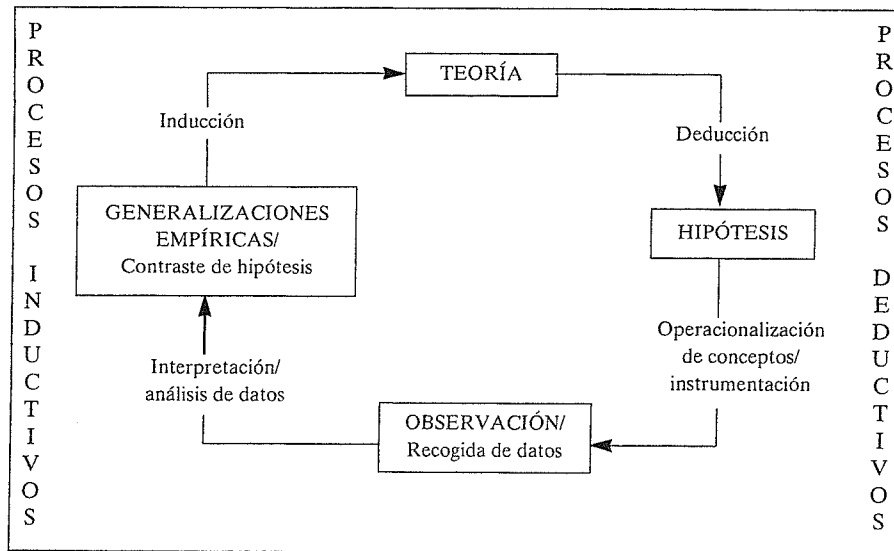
PROCESOS INDUCTIVOS

TEORÍA

Inducción

Deducción

GENERALIZACIONES EMPÍRICAS/ Contraste de hipótesis

HIPÓTESIS

Interpretación/ análisis de datos

Operacionalización de conceptos/ instrumentación

OBSERVACIÓN/ Recogida de datos

PROCESOS DEDUCTIVOS